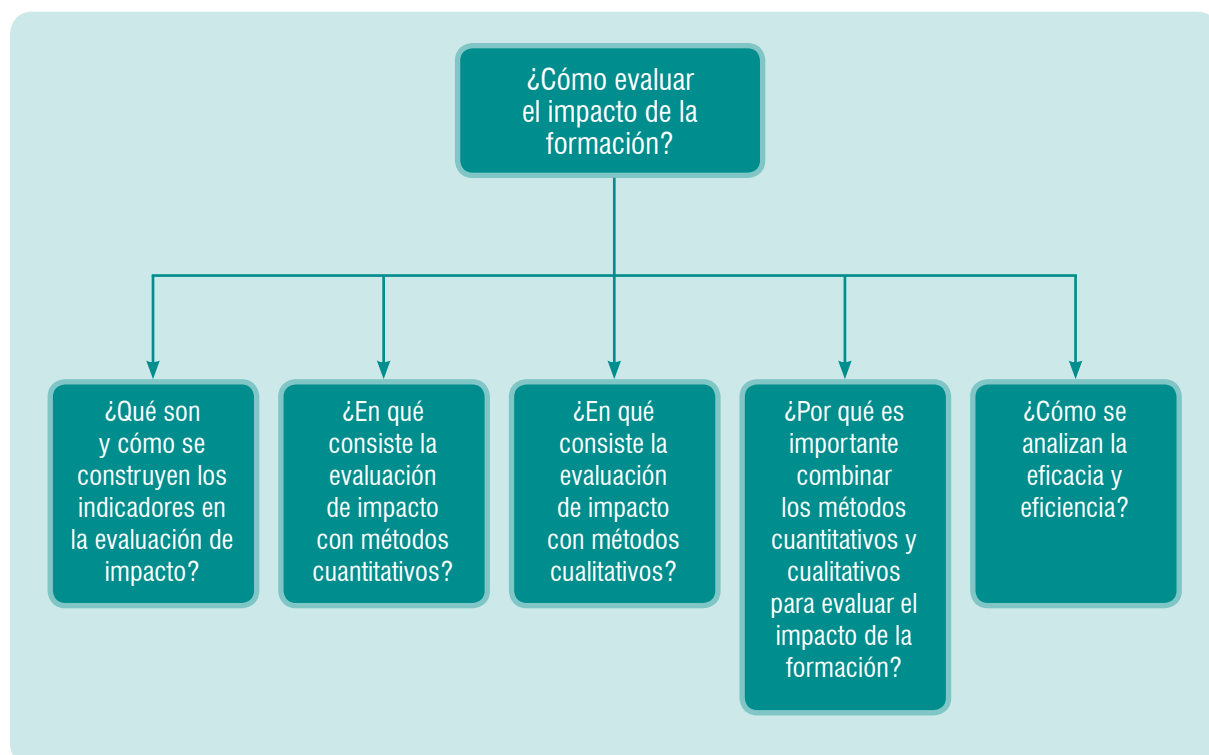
¿Cómo evaluar el impacto de la formación?

¿Qué son y cómo se construyen los indicadores en la evaluación de impacto?

¿En qué consiste la evaluación de impacto con métodos cuantitativos?

¿En qué consiste la evaluación de impacto con métodos cualitativos?

¿Por qué es importante combinar los métodos cuantitativos y cualitativos para evaluar el impacto de la formación?

¿Cómo se analizan la eficacia y eficiencia?